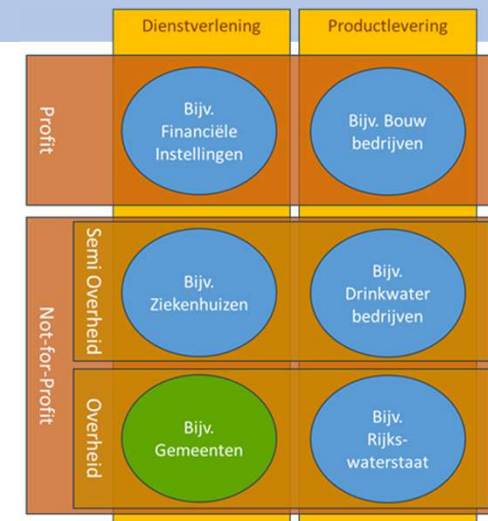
Dienstverlening

Productlevering

Profit

Bijv. Financiële Instellingen

Bijv. Bouw bedrijven

Not-for-Profit

Semi Overheid

Bijv. Ziekenhuizen

Bijv. Drinkwater bedrijven

Overheid

Bijv. Gemeenten

Bijv. Rijks-waterstaat